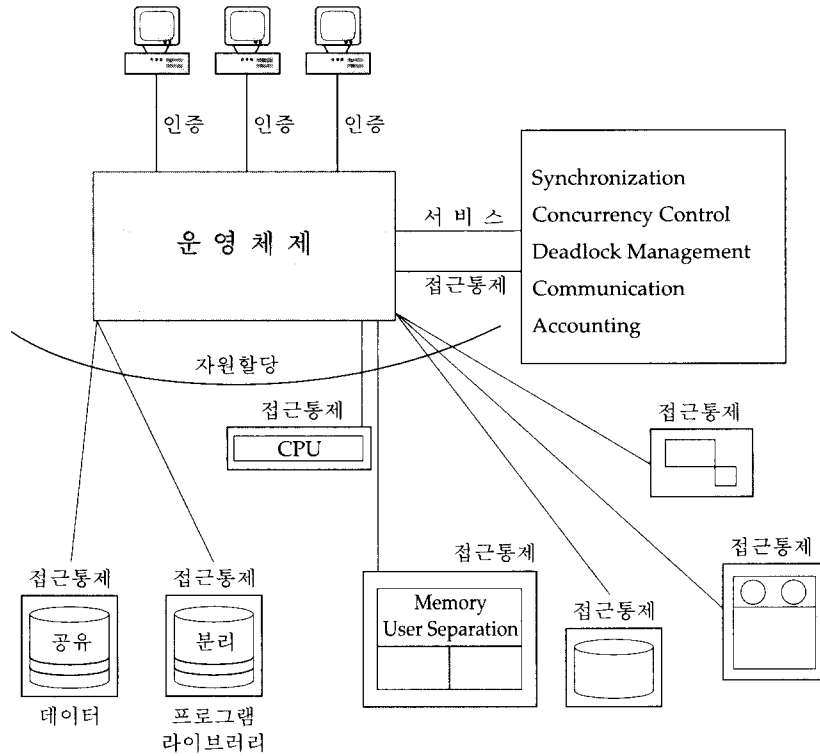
인증
인증
인증

운 영 체 제

서 비 스
접근통제

Synchronization
Concurrency Control
Deadlock Management
Communication
Accounting

자원할당

접근통제
CPU

접근통제

접근통제
공유
데이터

접근통제
분리
프로그램 라이브러리

접근통제
Memory User Separation

접근통제

접근통제